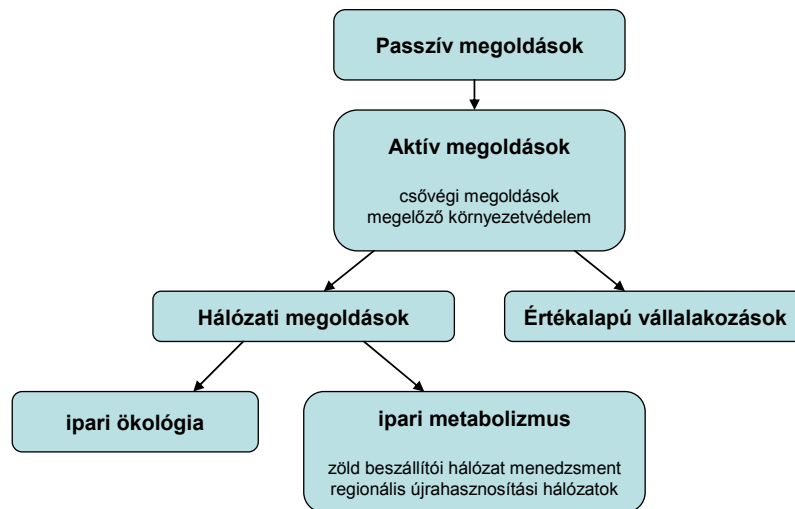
Passzív megoldások

Aktív megoldások

csővégi megoldások
megelőző környezetvédelem

Hálózati megoldások

Értékalapú vállalakozások

ipari ökológia

ipari metabolizmus

zöld beszállítói hálózat menedzsment
regionális újrahasznosítási hálózatok